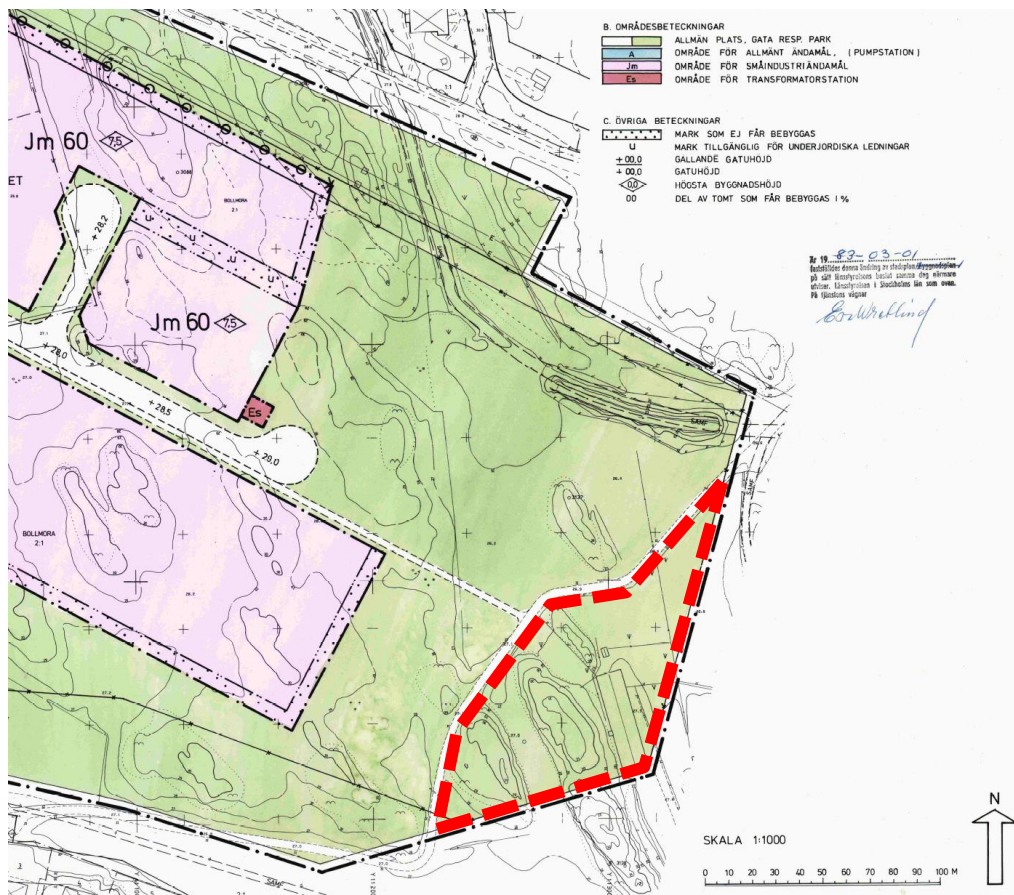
B. OMRÅDESBETECKNINGAR

ALLMÄN PLATS, GATA RESP. PARK
A — OMRÅDE FÖR ALLMÄNT ÄNDAMÅL, (PUMPSTATION)
Jm — OMRÅDE FÖR SMÅINDUSTRIÄNDAMÅL
Es — OMRÅDE FÖR TRANSFORMATORSTATION

C. ÖVRIGA BETECKNINGAR

MARK SOM EJ FÅR BEBYGGAS
u — MARK TILLGÄNGLIG FÖR UNDERJORDISKA LEDNINGAR
+ 00,0 — GALLANDE GATUHÖJD
+ 00,0 — GATUHÖJD
0,0 — HÖGSTA BYGGNADSHÖJD
00 — DEL AV TOMT SOM FÅR BEBYGGAS I %

Nr 19 83-03-01
Fastställer denna ändring av stadsplan/byggnadsplan på sätt länsstyrelsen beslut samma dag närmare utvisar. Länsstyrelsen i Stockholms län som ovan. På tjänstens vägnar
Eva Wretlind

Jm 60 7,5
ET
BOLLMORA 2:1
Jm 60 7,5
+ 28,2
u
u
u
+ 28,0
+ 28,5
+ 29,0
Es
BOLLMORA 2:1
SAMF

SKALA 1:1000
0 10 20 30 40 50 60 70 80 90 100 M
N